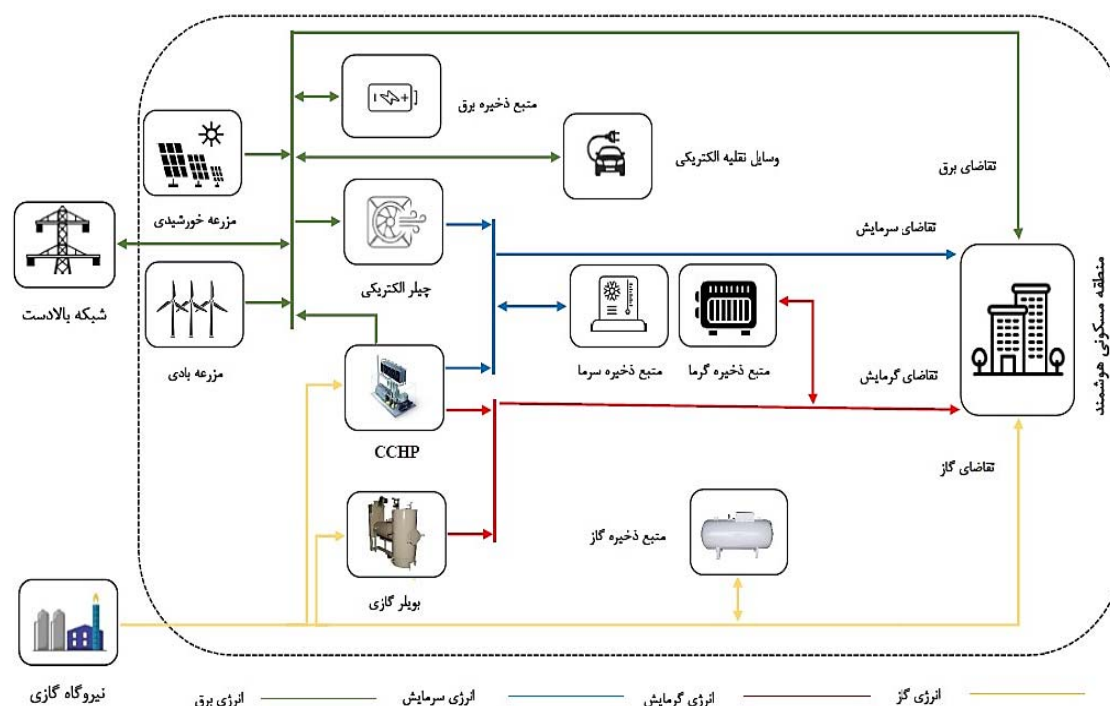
منطقه مسکونی هوشمند

متبع ذخیره برق

وسایل نقلیه الکتریکی

تقاضای برق

مزرعه خورشیدی

شبکه بالادست

چیلر الکتریکی

تقاضای سرمایش

مزرعه بادی

متبع ذخیره سرما

متبع ذخیره گرما

تقاضای گرمایش

CCHP

تقاضای گاز

متبع ذخیره گاز

بویلر گازی

نیروگاه گازی

انرژی برق

انرژی سرمایش

انرژی گرمایش

انرژی گز